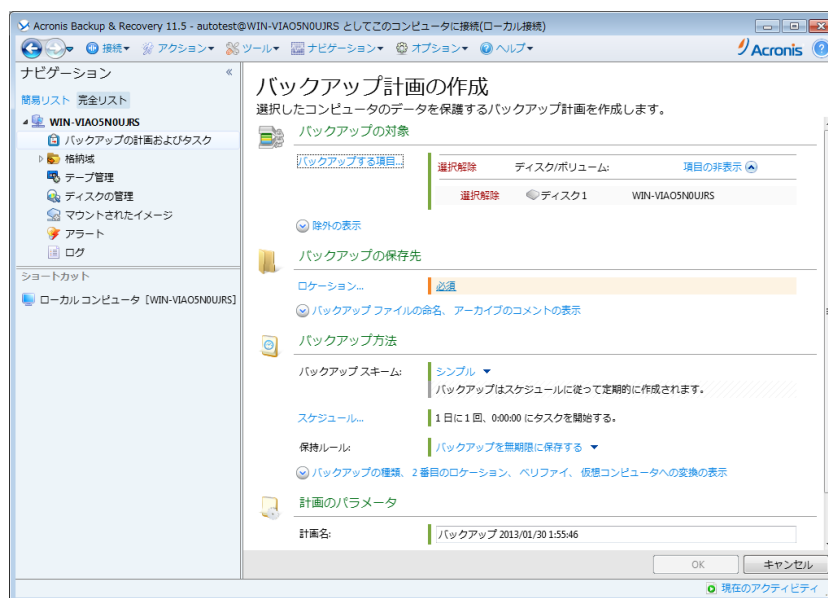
Acronis Backup & Recovery 11.5 - autotest@WIN-VIAO5N0UJRS としてこのコンピュータに接続(ローカル接続)

接続▾ アクション▾ ツール▾ ナビゲーション▾ オプション▾ ヘルプ▾

Acronis

ナビゲーション «

簡易リスト 完全リスト

WIN-VIAO5N0UJRS
バックアップの計画およびタスク
格納域
テープ管理
ディスクの管理
マウントされたイメージ
アラート
ログ

ショートカット

ローカル コンピュータ [WIN-VIAO5N0UJRS]

バックアップ計画の作成

選択したコンピュータのデータを保護するバックアップ計画を作成します。

バックアップの対象

バックアップする項目...

| 選択解除 | ディスク/ボリューム: | 項目の非表示 |
|---|---|---|
| 選択解除 | ディスク1 | WIN-VIAO5N0UJRS |

除外の表示

バックアップの保存先

ロケーション... 必須

バックアップ ファイルの命名、アーカイブのコメントの表示

バックアップ方法

バックアップ スキーム: シンプル ▾
バックアップはスケジュールに従って定期的に作成されます。

スケジュール... 1日に1回、0:00:00 にタスクを開始する。

保持ルール: バックアップを無期限に保存する ▾

バックアップの種類、2 番目のロケーション、ベリファイ、仮想コンピュータへの変換の表示

計画のパラメータ

計画名: バックアップ 2013/01/30 1:55:46

OK キャンセル

現在のアクティビティ